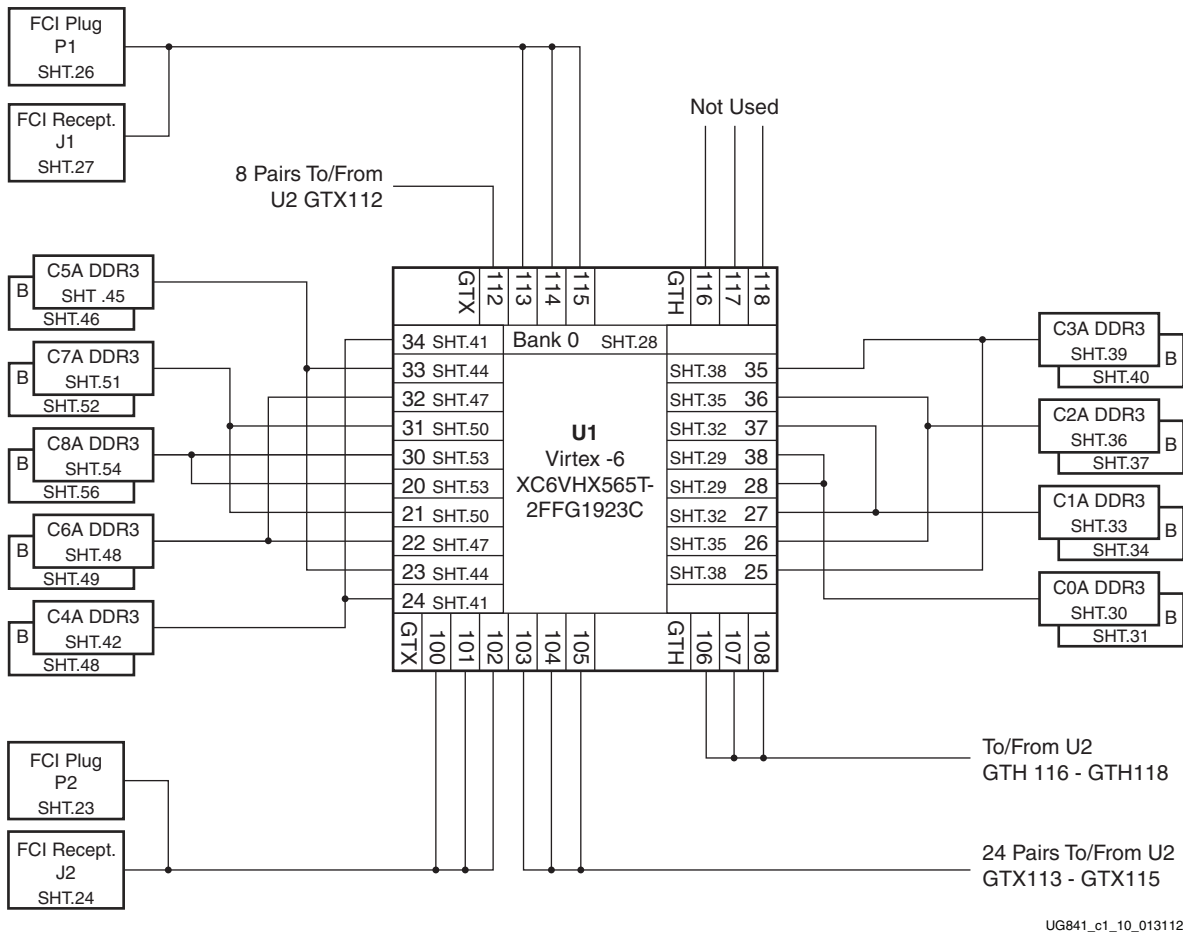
FCI Plug
P1
SHT.26

FCI Recept.
J1
SHT.27

Not Used

8 Pairs To/From
U2 GTX112

GTX 112 113 114 115

GTH 116 117 118

C5A DDR3
B
SHT .45
SHT.46

C7A DDR3
B
SHT.51
SHT.52

C8A DDR3
B
SHT.54
SHT.56

C6A DDR3
B
SHT.48
SHT.49

C4A DDR3
B
SHT.42
SHT.48

34 SHT.41
Bank 0 SHT.28
33 SHT.44
32 SHT.47
31 SHT.50
30 SHT.53
20 SHT.53
21 SHT.50
22 SHT.47
23 SHT.44
24 SHT.41

U1
Virtex -6
XC6VHX565T-
2FFG1923C

SHT.38 35
SHT.35 36
SHT.32 37
SHT.29 38
SHT.29 28
SHT.32 27
SHT.35 26
SHT.38 25

C3A DDR3
SHT.39
B
SHT.40

C2A DDR3
SHT.36
B
SHT.37

C1A DDR3
SHT.33
B
SHT.34

C0A DDR3
SHT.30
B
SHT.31

GTX 100 101 102 103 104 105

GTH 106 107 108

FCI Plug
P2
SHT.23

FCI Recept.
J2
SHT.24

To/From U2
GTH 116 - GTH118

24 Pairs To/From U2
GTX113 - GTX115

UG841_c1_10_013112